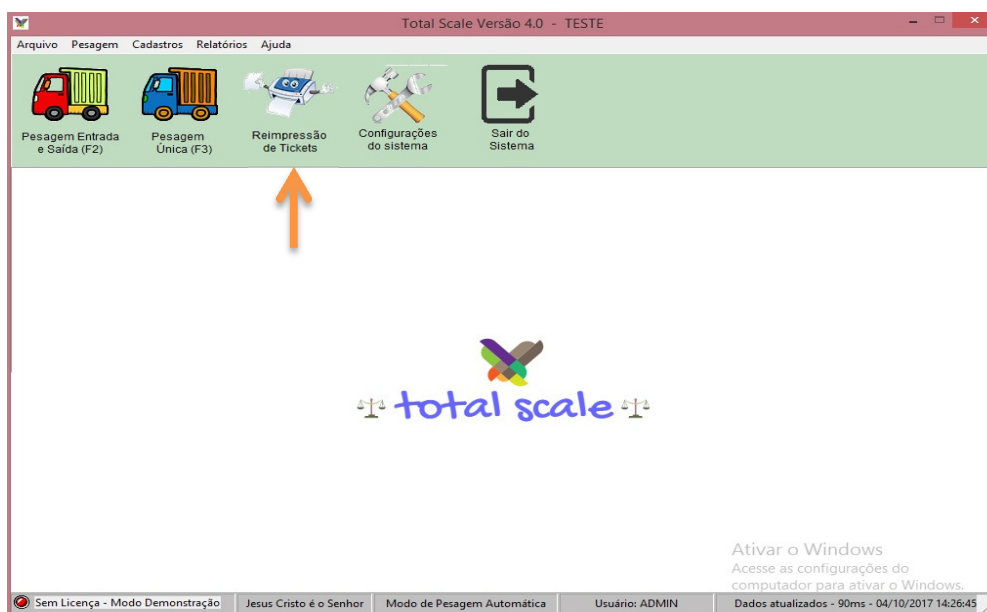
Total Scale Versão 4.0 - TESTE

Arquivo Pesagem Cadastros Relatórios Ajuda

Pesagem Entrada e Saída (F2)

Pesagem Única (F3)

Reimpressão de Tickets

Configurações do sistema

Sair do Sistema

total scale

Ativar o Windows
Acesse as configurações do computador para ativar o Windows.

Sem Licença - Modo Demonstração | Jesus Cristo é o Senhor | Modo de Pesagem Automática | Usuário: ADMIN | Dados atualizados - 90ms - 04/10/2017 14:26:45